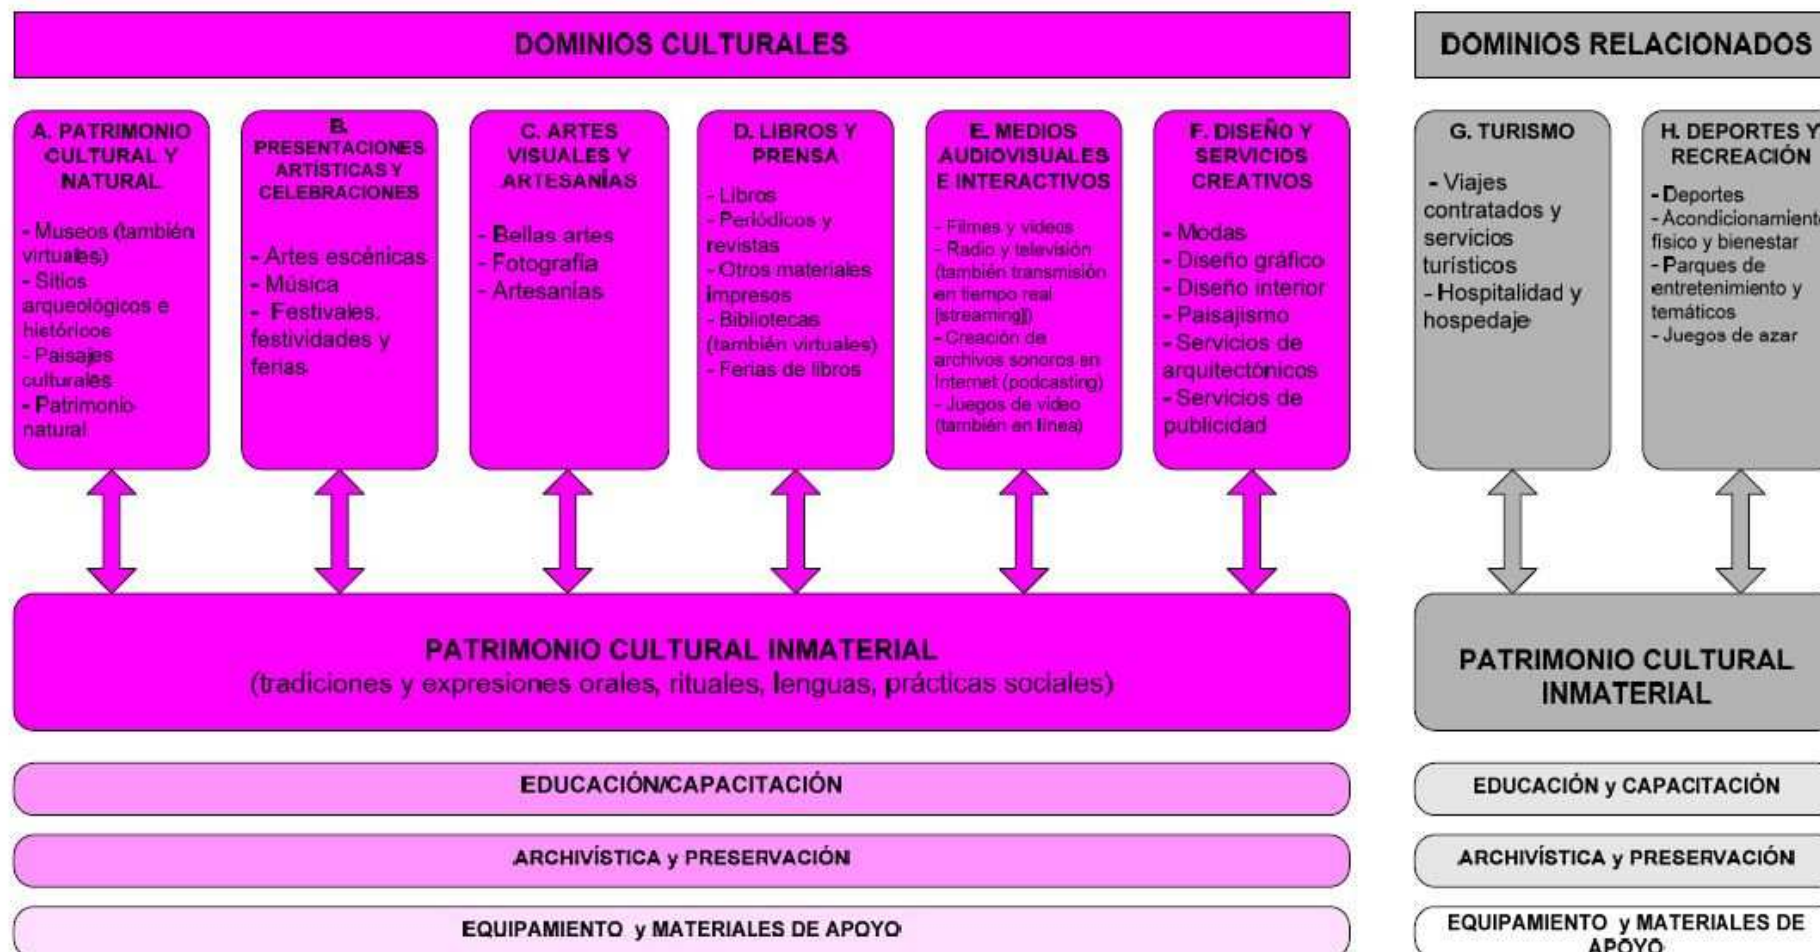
DOMINIOS CULTURALES

A. PATRIMONIO CULTURAL Y NATURAL

- Museos (también virtuales)
- Sitios arqueológicos e históricos
- Paisajes culturales
- Patrimonio natural

B. PRESENTACIONES ARTÍSTICAS Y CELEBRACIONES

- Artes escénicas
- Música
- Festivales, festividades y ferias

C. ARTES VISUALES Y ARTESANÍAS

- Bellas artes
- Fotografía
- Artesanías

D. LIBROS Y PRENSA

- Libros
- Periódicos y revistas
- Otros materiales impresos
- Bibliotecas (también virtuales)
- Ferias de libros

E. MEDIOS AUDIOVISUALES E INTERACTIVOS

- Filmes y videos
- Radio y televisión (también transmisión en tiempo real [streaming])
- Creación de archivos sonoros en Internet (podcasting)
- Juegos de video (también en línea)

F. DISEÑO Y SERVICIOS CREATIVOS

- Modas
- Diseño gráfico
- Diseño interior
- Paisajismo
- Servicios de arquitectónicos
- Servicios de publicidad

PATRIMONIO CULTURAL INMATERIAL
(tradiciones y expresiones orales, rituales, lenguas, prácticas sociales)

EDUCACIÓN/CAPACITACIÓN

ARCHIVÍSTICA y PRESERVACIÓN

EQUIPAMIENTO y MATERIALES DE APOYO

DOMINIOS RELACIONADOS

G. TURISMO

- Viajes contratados y servicios turísticos
- Hospitalidad y hospedaje

H. DEPORTES Y RECREACIÓN

- Deportes
- Acondicionamient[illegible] físico y bienestar
- Parques de entretenimiento y temáticos
- Juegos de azar

PATRIMONIO CULTURAL INMATERIAL

EDUCACIÓN y CAPACITACIÓN

ARCHIVÍSTICA y PRESERVACIÓN

EQUIPAMIENTO y MATERIALES DE APOYO